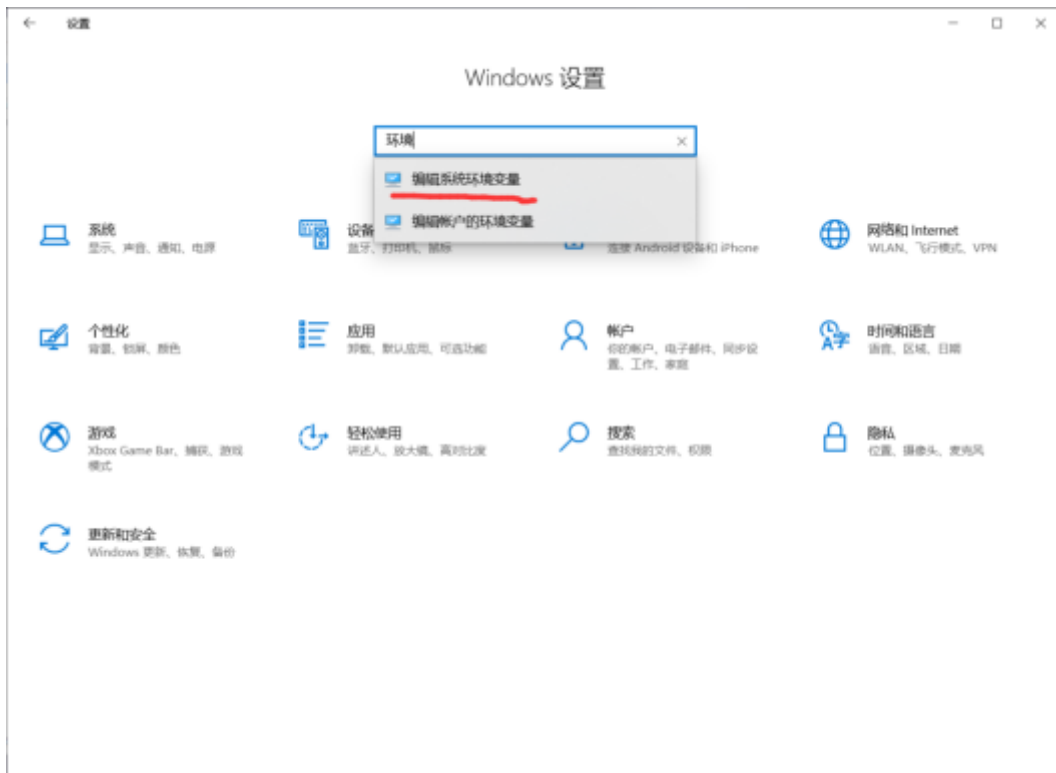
← 设置

— ☐ ✕

Windows 设置

环境

×

编辑系统环境变量

编辑帐户的环境变量

系统
显示、声音、通知、电源

设备
蓝牙、打印机、鼠标

连接 Android 设备和 iPhone

网络和 Internet
WLAN、飞行模式、VPN

个性化
背景、锁屏、颜色

应用
卸载、默认应用、可选功能

帐户
你的帐户、电子邮件、同步设置、工作、家庭

时间和语言
语音、区域、日期

游戏
Xbox Game Bar、捕获、游戏模式

轻松使用
讲述人、放大镜、高对比度

搜索
查找我的文件、权限

隐私
位置、摄像头、麦克风

更新和安全
Windows 更新、恢复、备份